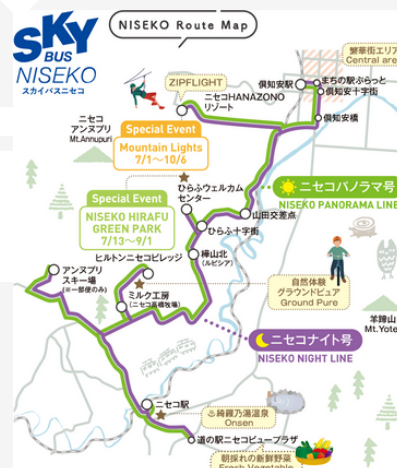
SKY BUS NISEKO
スカイバスニセコ

NISEKO Route Map

ZIPFLIGHT

ニセコHANAZONOリゾート

倶知安駅
まちの駅ぶらっと
倶知安十字街
倶知安橋

繁華街エリア
Central area

ニセコ アンヌプリ
Mt.Annupuri

Special Event
Mountain Lights
7/1〜10/6

Special Event
NISEKO HIRAFU GREEN PARK
7/13〜9/1

ひらふウェルカムセンター
山田交差点
ひらふ十字街
樺山北（ルピシア）

ニセコパノラマ号
NISEKO PANORAMA LINE

ヒルトンニセコビレッジ

アンヌプリスキー場
（一部便のみ）

ミルク工房
（ニセコ高橋牧場）

自然体験グラウンドピュア
Ground Pure

羊蹄山
Mt.Yotei

ニセコナイト号
NISEKO NIGHT LINE

ニセコ駅
綺羅乃湯温泉
Onsen

道の駅ニセコビュープラザ
朝採れの新鮮野菜
Fresh Vegetable